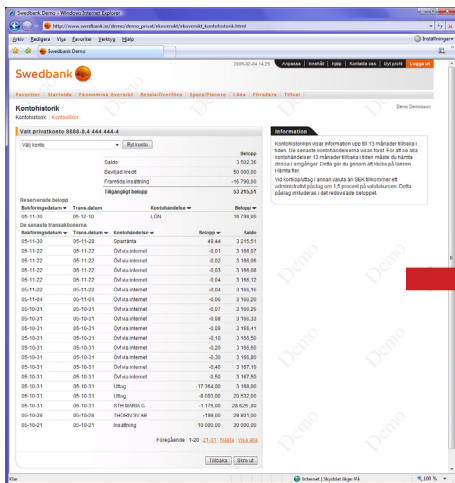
Swedbank Demo - Windows Internet Explorer

http://www.swedbank.se/demo/demo_privat/ekonomi/kontoversikt_kontohistorik.html

Arkiv Redigera Visa Favoriter Verktyg Hjälp

Swedbank Demo

Inställningar

Swedbank

2005-02-04 14:25 | Anpassa | Innehåll | Hjälp | Kontakta oss | Byt profil | Logga ut

Favoriter | Startsida | Ekonomisk översikt | Betala/Överföra | Spara/Placera | Låna | Försäkra | Tillval

Demo Demosson

Kontohistorik

Kontohistorik | Kontoinfo

Valt privatkonto 8080-8,4 444 444-4

Välj konto | Byt konto

| | Belopp |
|---|---|
| Saldo | 3 502,36 |
| Beviljad kredit | 50 000,00 |
| Framtida insättning | -16 790,00 |
| Tillgängligt belopp | 53 215,51 |

Reserverade belopp

| Bokföringsdatum | Trans.datum | Kontohändelse | Belopp |
|---|---|---|---|
| 05-11-30 | 05-12-10 | LÖN | 16 790,00 |

De senaste transaktionerna

| Bokföringsdatum | Trans.datum | Kontohändelse | Belopp | Saldo |
|---|---|---|---|---|
| 05-11-30 | 05-11-28 | Sparränta | 49,44 | 3 215,51 |
| 05-11-22 | 05-11-22 | Övf via internet | -0,01 | 3 166,07 |
| 05-11-22 | 05-11-22 | Övf via internet | -0,02 | 3 166,06 |
| 05-11-22 | 05-11-22 | Övf via internet | -0,03 | 3 166,08 |
| 05-11-22 | 05-11-22 | Övf via internet | -0,04 | 3 166,12 |
| 05-11-22 | 05-11-22 | Övf via internet | -0,04 | 3 166,16 |
| 05-11-04 | 05-11-04 | Övf via internet | -0,06 | 3 166,20 |
| 05-10-31 | 05-10-31 | Övf via internet | -0,07 | 3 166,26 |
| 05-10-31 | 05-10-31 | Övf via internet | -0,08 | 3 166,33 |
| 05-10-31 | 05-10-31 | Övf via internet | -0,09 | 3 166,41 |
| 05-10-31 | 05-10-31 | Övf via internet | -0,10 | 3 166,50 |
| 05-10-31 | 05-10-31 | Övf via internet | -0,20 | 3 166,60 |
| 05-10-31 | 05-10-31 | Övf via internet | -0,30 | 3 166,80 |
| 05-10-31 | 05-10-31 | Övf via internet | -0,40 | 3 167,10 |
| 05-10-31 | 05-10-31 | Övf via internet | -0,50 | 3 167,50 |
| 05-10-31 | 05-10-31 | Uttag | -17 364,00 | 3 168,00 |
| 05-10-31 | 05-10-31 | Uttag | -8 063,00 | 20 532,00 |
| 05-10-31 | 05-10-31 | STH BANIA G | -1 176,00 | 28 595,00 |
| 05-10-28 | 05-10-28 | THORN SV AB | -199,00 | 29 801,00 |
| 05-10-21 | 05-10-21 | Insättning | 10 000,00 | 30 000,00 |

Föregående | 1-20 | 21-31 | Nästa | Visa alla

Tillbaka | Skriv ut

Information

Kontohistoriken visar information upp till 13 månader tillbaka i tiden. De senaste kontohändelserna visas först. För att se alla kontohändelser 13 månader tillbaka i tiden måste du hämta dessa i omgångar. Detta gör du genom att klicka på länken Hämta fler.

Vid kortköp/uttag i annan valuta än SEK tillkommer ett administrativt påslag om 1,5 procent på valutakursen. Detta påslag inkluderas i det redovisade beloppet.

Klar | Internet | Skyddat läge: På | 100 %